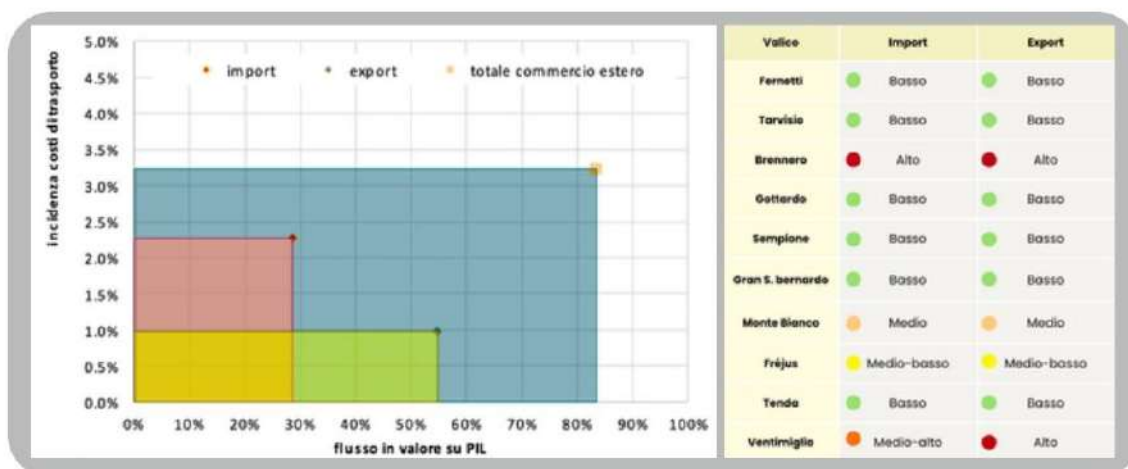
import export totale commercio estero

incidenza costi di trasporto

5.0%
4.5%
4.0%
3.5%
3.0%
2.5%
2.0%
1.5%
1.0%
0.5%
0.0%

0% 10% 20% 30% 40% 50% 60% 70% 80% 90% 100%

flusso in valore su PIL

| Valico | Import | Export |
|---|---|---|
| Fernetti | Basso | Basso |
| Tarvisio | Basso | Basso |
| Brennero | Alto | Alto |
| Gottardo | Basso | Basso |
| Sempione | Basso | Basso |
| Gran S. bernardo | Basso | Basso |
| Monte Bianco | Medio | Medio |
| Fréjus | Medio-basso | Medio-basso |
| Tenda | Basso | Basso |
| Ventimiglia | Medio-alto | Alto |